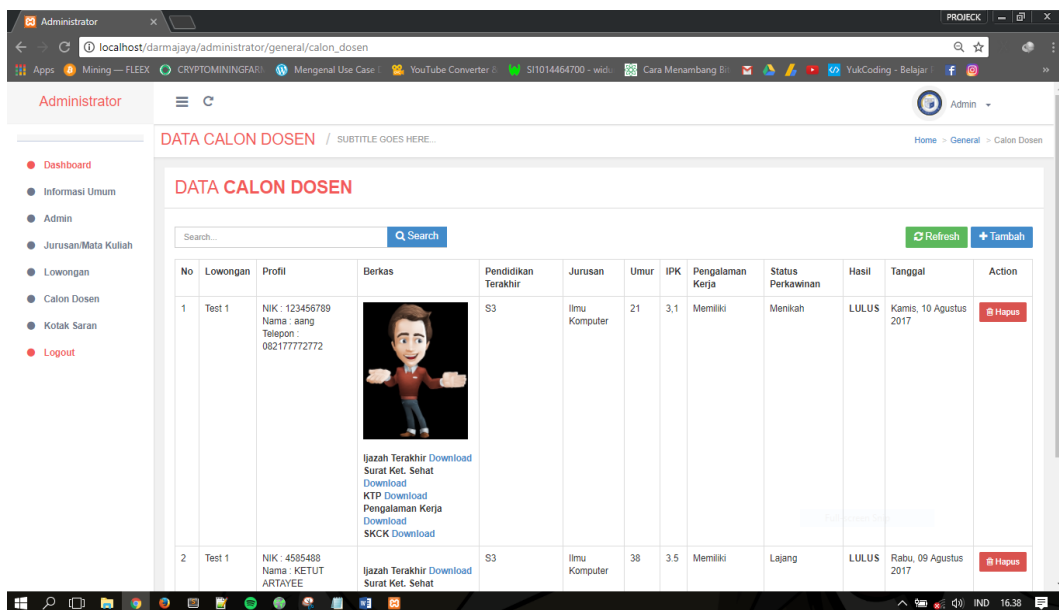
Administrator ×

PROJECK

localhost/darmajaya/administrator/general/calon_dosen

Apps Mining — FLEEX CRYPTOMININGFARI Mengenal Use Case YouTube Converter SI1014464700 - widu Cara Menambang Bi YukCoding - Belajar

Administrator

Admin

DATA CALON DOSEN / SUBTITLE GOES HERE...

Home > General > Calon Dosen

Dashboard
Informasi Umum
Admin
Jurusan/Mata Kuliah
Lowongan
Calon Dosen
Kotak Saran
Logout

DATA CALON DOSEN

Search...
Search
Refresh
Tambah

| No | Lowongan | Profil | Berkas | Pendidikan Terakhir | Jurusan | Umur | IPK | Pengalaman Kerja | Status Perkawinan | Hasil | Tanggal | Action |
|---|---|---|---|---|---|---|---|---|---|---|---|---|
| 1 | Test 1 | NIK : 123456789 Nama : aang Telepon : 082177772772 | Ijazah Terakhir Download Surat Ket. Sehat Download KTP Download Pengalaman Kerja Download SKCK Download | S3 | Ilmu Komputer | 21 | 3,1 | Memiliki | Menikah | LULUS | Kamis, 10 Agustus 2017 | Hapus |
| 2 | Test 1 | NIK : 4585488 Nama : KETUT ARTAYEE | Ijazah Terakhir Download Surat Ket. Sehat | S3 | Ilmu Komputer | 38 | 3.5 | Memiliki | Lajang | LULUS | Rabu, 09 Agustus 2017 | Hapus |

IND 16.38